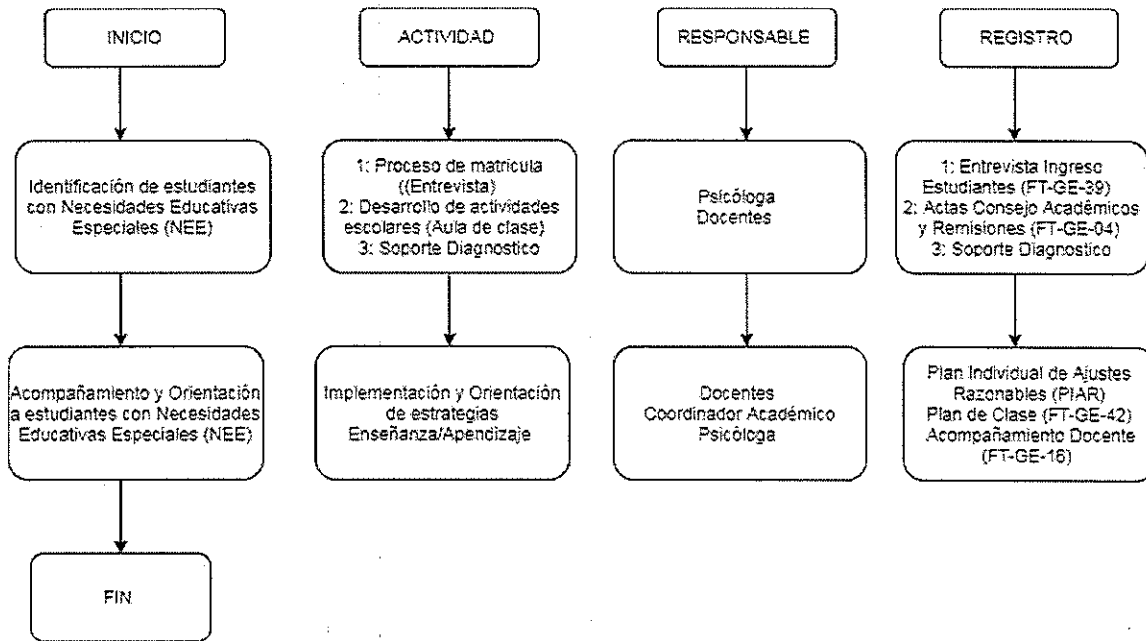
INICIO

Identificación de estudiantes con Necesidades Educativas Especiales (NEE)

Acompañamiento y Orientación a estudiantes con Necesidades Educativas Especiales (NEE)

FIN

ACTIVIDAD

1: Proceso de matricula ((Entrevista)
2: Desarrollo de actividades escolares (Aula de clase)
3: Soporte Diagnostico

Implementación y Orientación de estrategias Enseñanza/Apendizaje

RESPONSABLE

Psicóloga
Docentes

Docentes
Coordinador Académico
Psicóloga

REGISTRO

1: Entrevista Ingreso Estudiantes (FT-GE-39)
2: Actas Consejo Académicos y Remisiones (FT-GE-04)
3: Soporte Diagnostico

Plan Individual de Ajustes Razonables (PIAR)
Plan de Clase (FT-GE-42)
Acompañamiento Docente (FT-GE-16)